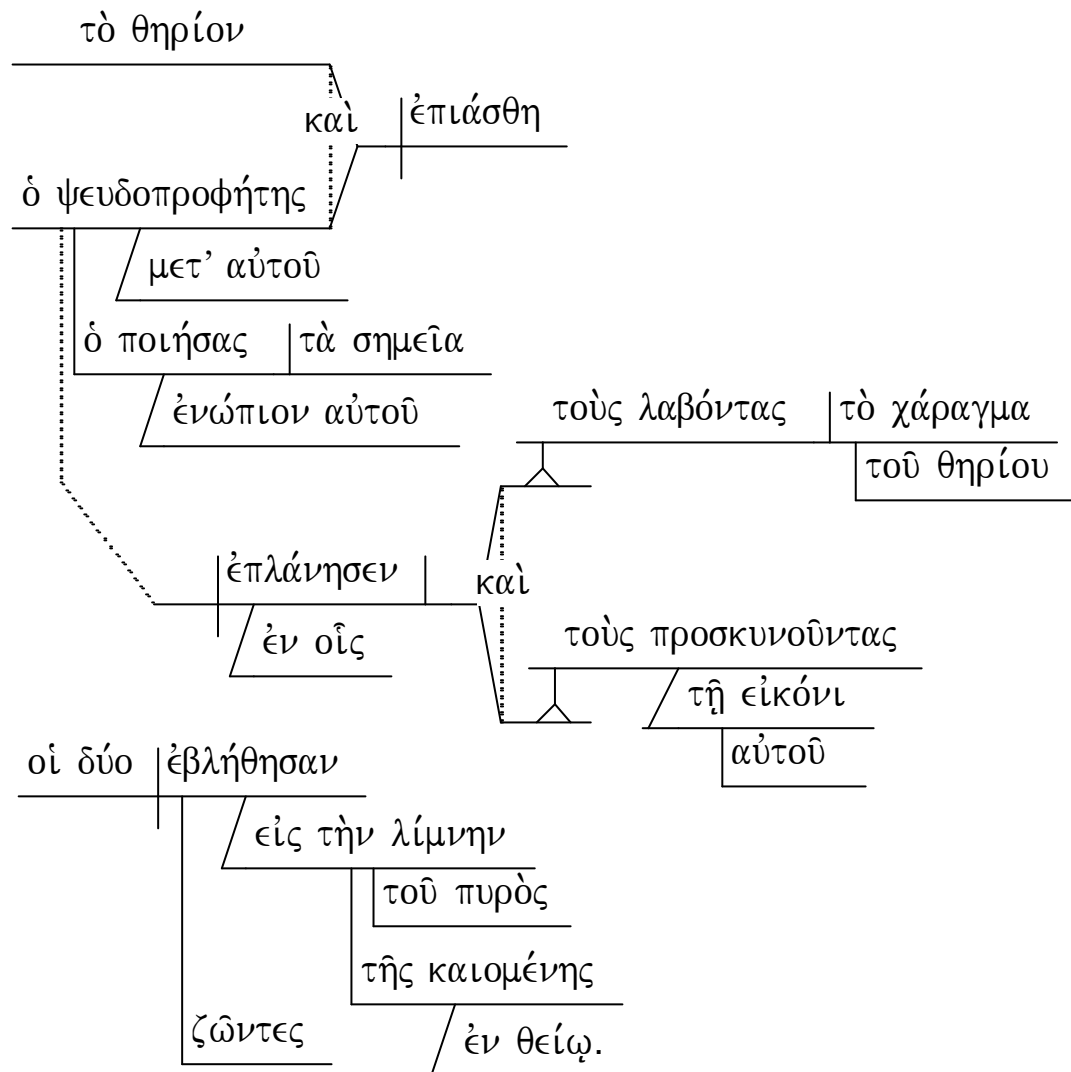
τὸ θηρίον

καὶ

ἐπιάσθη

ὁ ψευδοπροφήτης

μετ᾽ αὐτοῦ

ὁ ποιήσας | τὰ σημεῖα

ἐνώπιον αὐτοῦ

τοὺς λαβόντας | τὸ χάραγμα

τοῦ θηρίου

ἐπλάνησεν

καὶ

ἐν οἷς

τοὺς προσκυνοῦντας

τῇ εἰκόνι

αὐτοῦ

οἱ δύο | ἐβλήθησαν

εἰς τὴν λίμνην

τοῦ πυρὸς

τῆς καιομένης

ζῶντες

ἐν θείῳ.